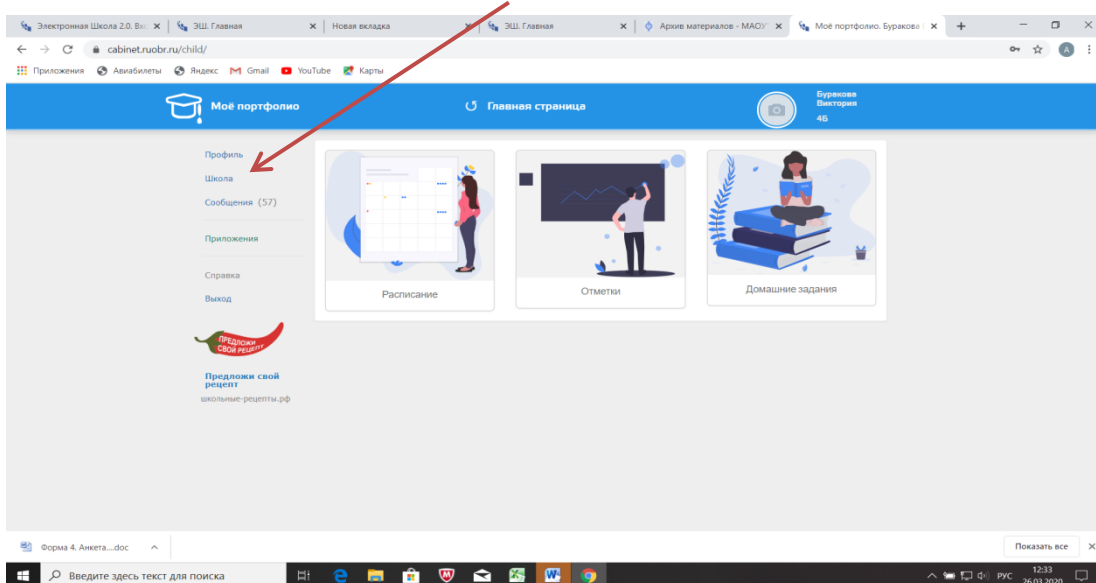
Электронная Школа 2.0. Вх ×
ЭШ. Главная ×
Новая вкладка ×
ЭШ. Главная ×
Архив материалов - МАОУ ×
Моё портфолио. Буракова ×
+

cabinet.ruobr.ru/child/

Приложения
Авиабилеты
Яндекс
Gmail
YouTube
Карты

Моё портфолио
Главная страница
Бурекова Виктория
4Б

Профиль
Школа
Сообщения (57)
Приложения
Справка
Выход

ПРЕДЛОЖИ СВОЙ РЕЦЕПТ
Предложи свой рецепт
школьные-рецепты.рф

Расписание
Отметки
Домашние задания

Форма 4. Анкета....doc
Показать все

Введите здесь текст для поиска
РУС
12:33
26.03.2020